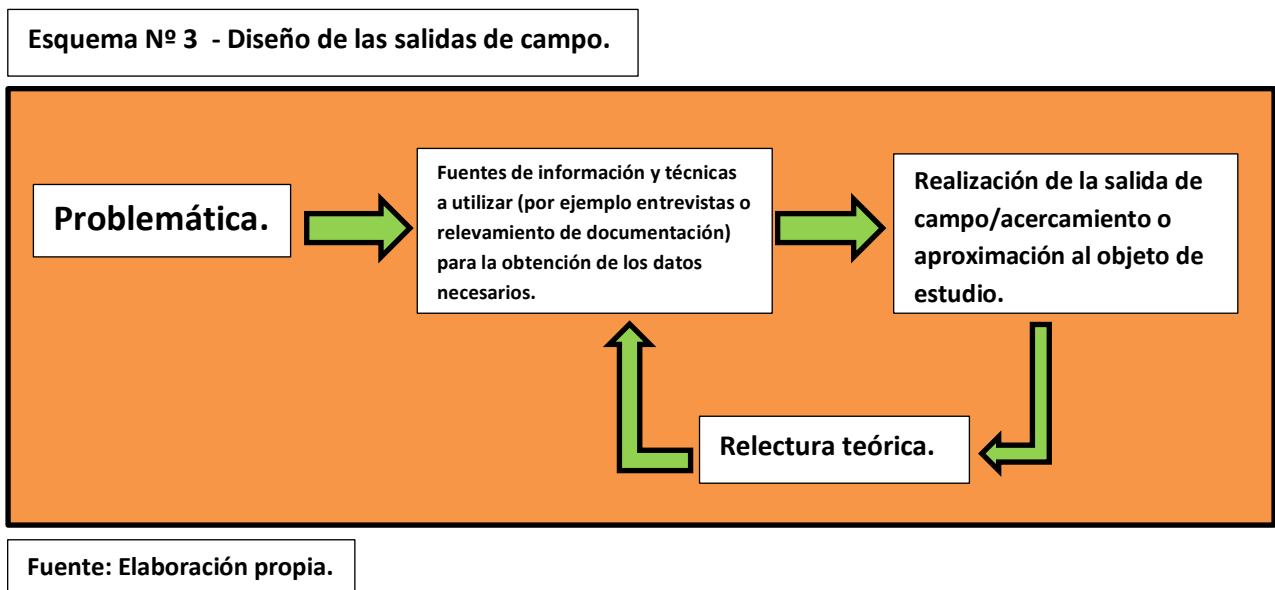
Esquema Nº 3 - Diseño de las salidas de campo.

Problemática.

Fuentes de información y técnicas a utilizar (por ejemplo entrevistas o relevamiento de documentación) para la obtención de los datos necesarios.

Realización de la salida de campo/acercamiento o aproximación al objeto de estudio.

Relectura teórica.

Fuente: Elaboración propia.